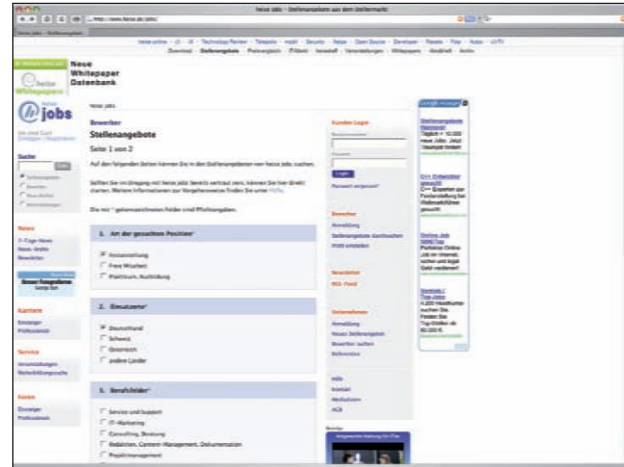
heise jobs - Stellenangebote aus dem Stellenmarkt

Neue Whitepaper Datenbank

heise jobs

Suche

Bewerber

Stellenangebote

Seite 1 von 2

Auf den folgenden Seiten können Sie in den Stellenangeboten von heise jobs suchen.

1. Art der gesuchten Position*

Festanstellung

Freie Mitarbeit

Praktikum, Ausbildung

2. Einsatzort*

Deutschland

Schweiz

Österreich

andere Länder

3. Berufsfelder*

Service und Support

IT-Marketing

Consulting, Beratung

Redaktion, Content-Management, Dokumentation

Projektmanagement

Kunden Login

Login

Passwort vergessen?

Bewerber

Newsletter

RSS-Feed

Unternehmen

News

Karriere

Service

Events

Google-Anzeigen